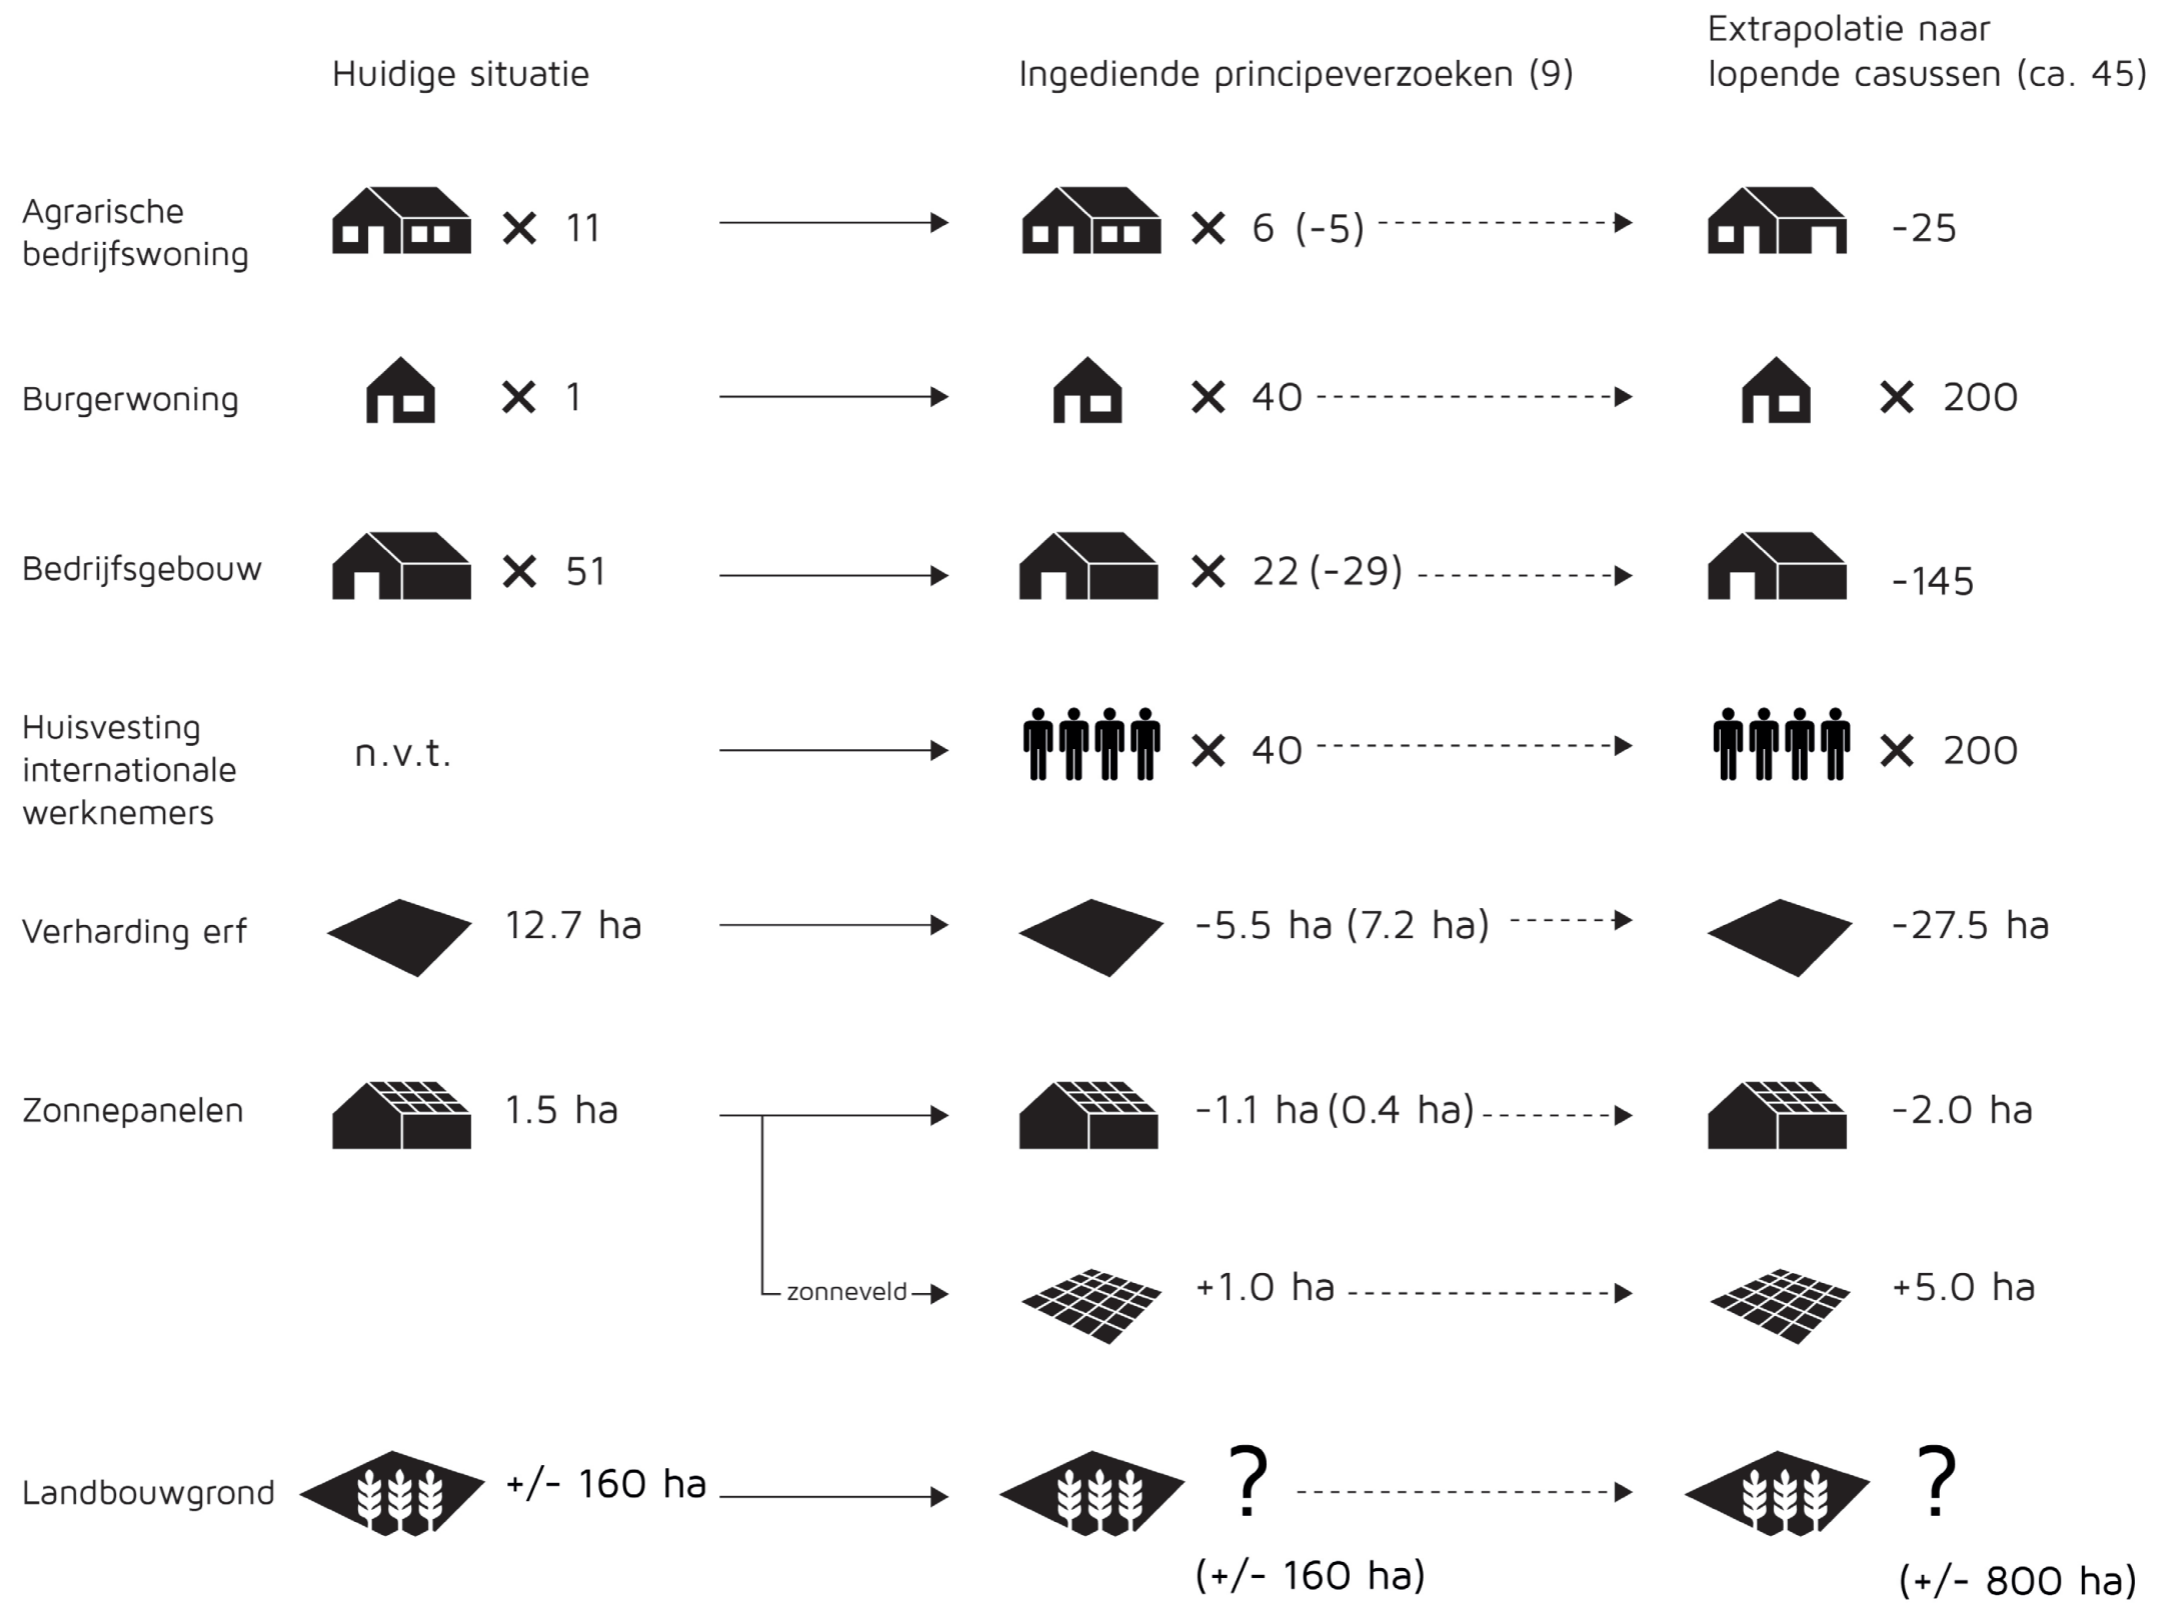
| | Huidige situatie | Ingediende principeverzoeken (9) | Extrapolatie naar lopende casussen (ca. 45) |
|---|---|---|---|
| Agrarische bedrijfswoning | × 11 | × 6 (-5) | -25 |
| Burgerwoning | × 1 | × 40 | × 200 |
| Bedrijfsgebouw | × 51 | × 22 (-29) | -145 |
| Huisvesting internationale werknemers | n.v.t. | × 40 | × 200 |
| Verharding erf | 12.7 ha | -5.5 ha (7.2 ha) | -27.5 ha |
| Zonnepanelen | 1.5 ha | -1.1 ha (0.4 ha) | -2.0 ha |
| | zonneveld | +1.0 ha | +5.0 ha |
| Landbouwgrond | +/- 160 ha | ? (+/- 160 ha) | ? (+/- 800 ha) |